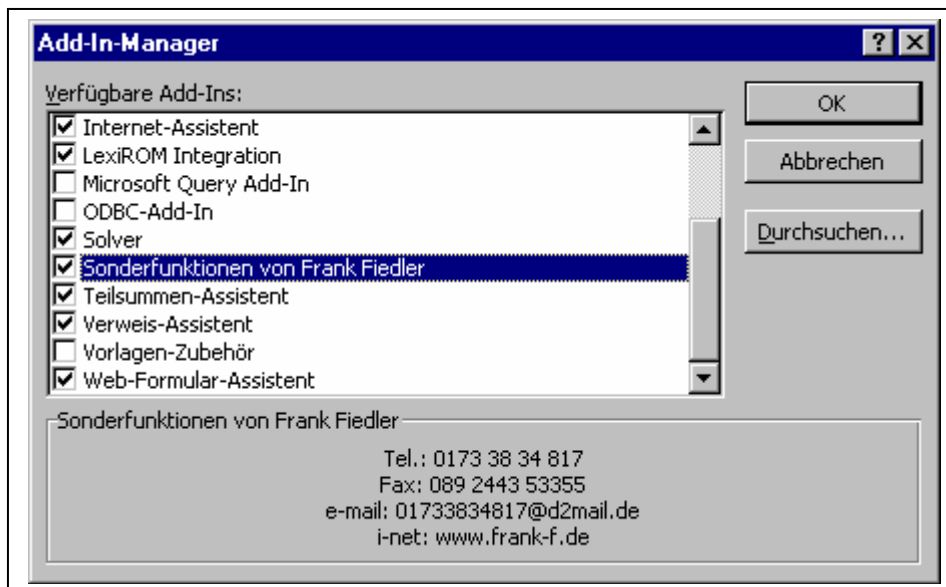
Add-In-Manager

?

Verfügbare Add-Ins:

Internet-Assistent
LexiROM Integration
Microsoft Query Add-In
ODBC-Add-In
Solver
Sonderfunktionen von Frank Fiedler
Teilsummen-Assistent
Verweis-Assistent
Vorlagen-Zubehör
Web-Formular-Assistent

OK

Abbrechen

Durchsuchen...

Sonderfunktionen von Frank Fiedler

Tel.: 0173 38 34 817
Fax: 089 2443 53355
e-mail: 01733834817@d2mail.de
i-net: www.frank-f.de